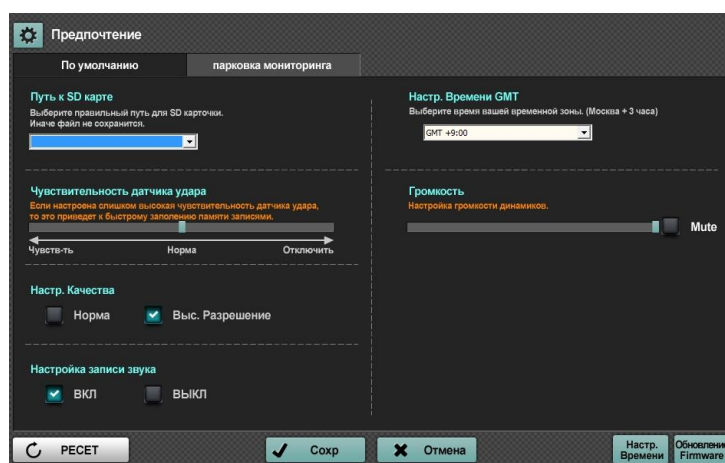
Предпочтение

По умолчанию

парковка мониторинга

Путь к SD карте
Выберите правильный путь для SD карточки. Иначе файл не сохранится.

Настр. Времени GMT
Выберите время вашей временной зоны. (Москва + 3 часа)

GMT +9:00

Чувствительность датчика удара
Если настроена слишком высокая чувствительность датчика удара, то это приведет к быстрому заполнению памяти записями.

Чувств-ть

Норма

Отключить

Громкость
Настройка громкости динамиков.

Mute

Настр. Качества

Норма

Выс. Разрешение

Настройка записи звука

ВКЛ

ВЫКЛ

РЕСЕТ

Сохр

Отмена

Настр. Времени

Обновление Firmware